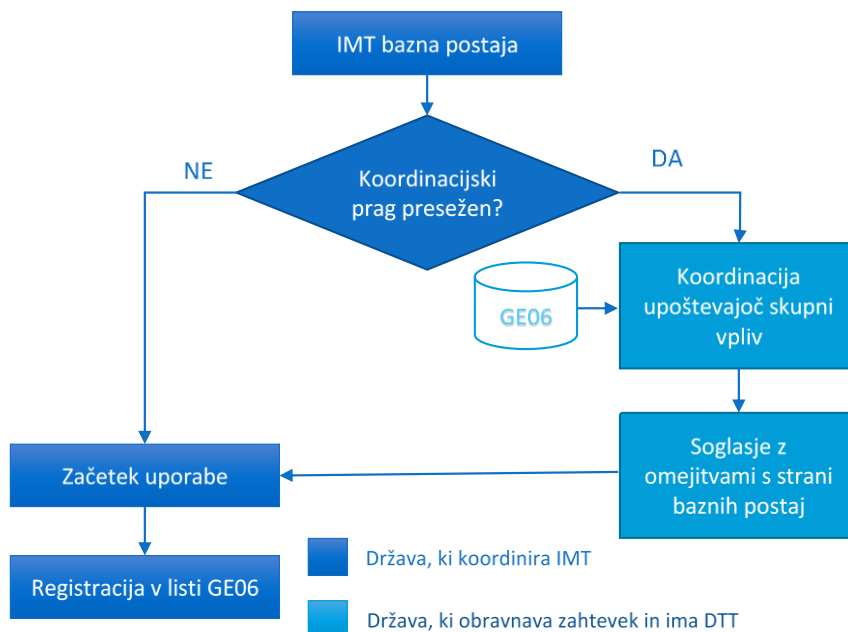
IMT bazna postaja

NE

Koordinacijski prag presežen?

DA

GE06

Koordinacija upoštevajoč skupni vpliv

Začetek uporabe

Soglasje z omejitvami s strani baznih postaj

Registracija v listi GE06

Država, ki koordinira IMT

Država, ki obravnava zahtevek in ima DTT